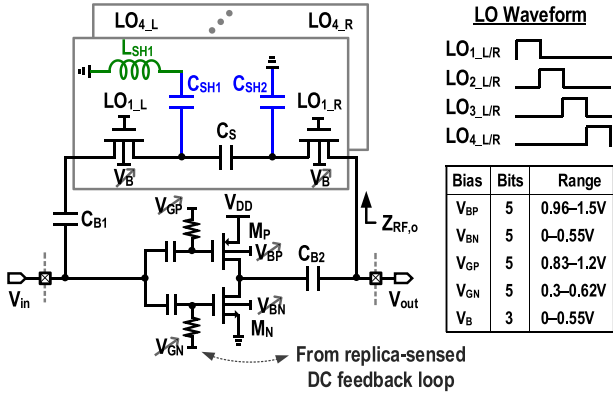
LO$_{4\_L}$

LO$_{4\_R}$

L$_{SH1}$

C$_{SH1}$

C$_{SH2}$

LO$_{1\_L}$

C$_S$

LO$_{1\_R}$

V$_B$

V$_B$

C$_{B1}$

V$_{GP}$

V$_{DD}$

M$_P$

V$_{BP}$

C$_{B2}$

Z$_{RF,o}$

V$_{BN}$

M$_N$

V$_{GN}$

V$_{in}$

V$_{out}$

From replica-sensed DC feedback loop

LO Waveform

LO$_{1\_L/R}$

LO$_{2\_L/R}$

LO$_{3\_L/R}$

LO$_{4\_L/R}$

| Bias | Bits | Range |
|---|---|---|
| V$_{BP}$ | 5 | 0.96–1.5V |
| V$_{BN}$ | 5 | 0–0.55V |
| V$_{GP}$ | 5 | 0.83–1.2V |
| V$_{GN}$ | 5 | 0.3–0.62V |
| V$_B$ | 3 | 0–0.55V |